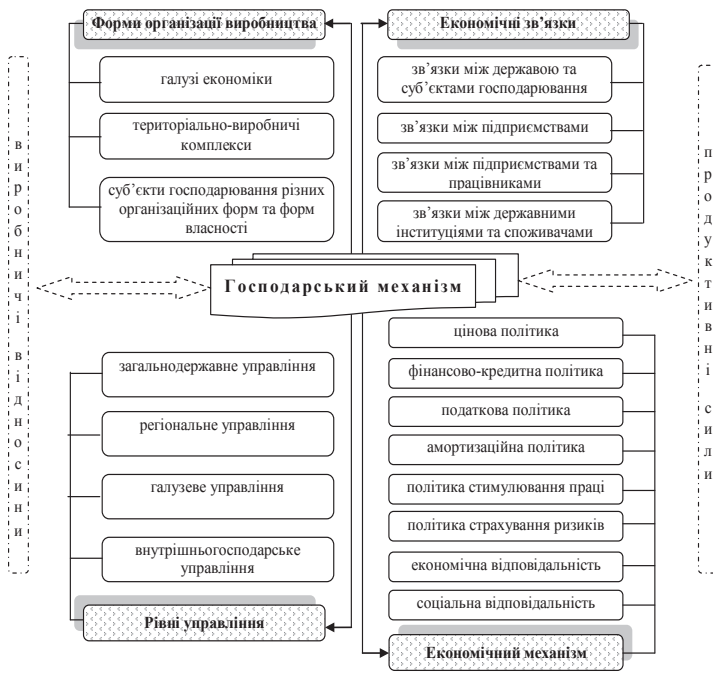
виробничі відносини

Форми організації виробництва

галузі економіки

територіально-виробничі комплекси

суб'єкти господарювання різних організаційних форм та форм власності

Економічні зв'язки

зв'язки між державою та суб'єктами господарювання

зв'язки між підприємствами

зв'язки між підприємствами та працівниками

зв'язки між державними інституціями та споживачами

продуктивні сили

Господарський механізм

загальнодержавне управління

регіональне управління

галузеве управління

внутрішньогосподарське управління

Рівні управління

цінова політика

фінансово-кредитна політика

податкова політика

амортизаційна політика

політика стимулювання праці

політика страхування ризиків

економічна відповідальність

соціальна відповідальність

Економічний механізм